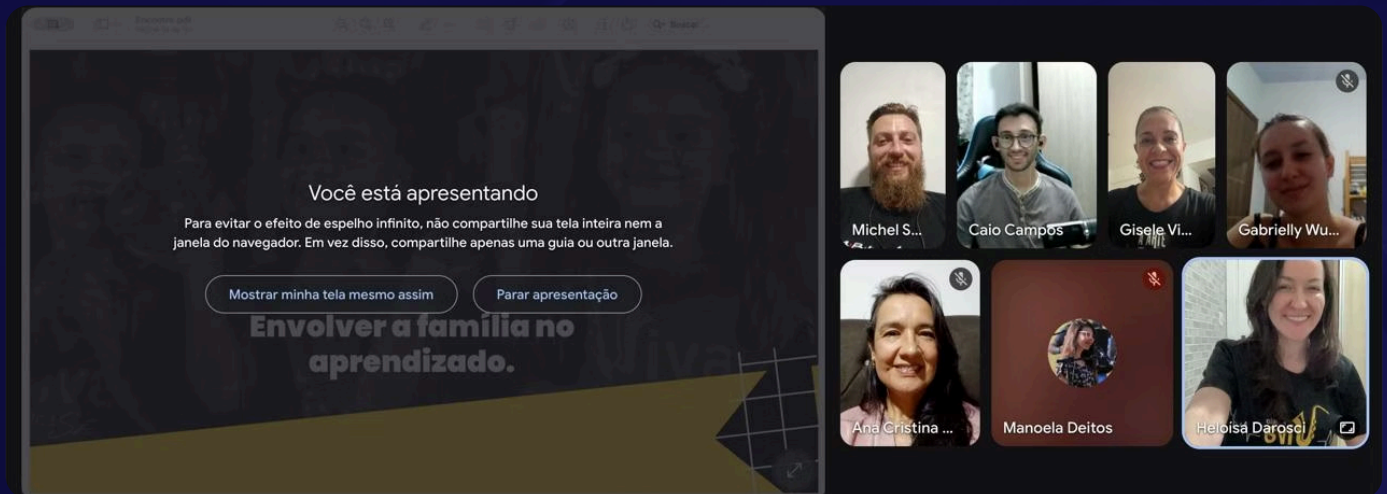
Você está apresentando

Para evitar o efeito de espelho infinito, não compartilhe sua tela inteira nem a janela do navegador. Em vez disso, compartilhe apenas uma guia ou outra janela.

Mostrar minha tela mesmo assim

Parar apresentação

Envolver a família no aprendizado.

Michel S...

Caio Campos

Gisele Vi...

Gabrielly Wu...

Ana Cristina ...

Manoela Deitos

Heloisa Darosci